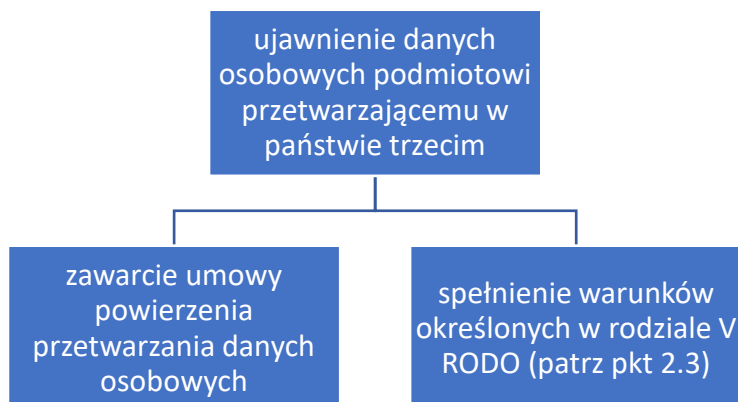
ujawnienie danych osobowych podmiotowi przetwarzającemu w państwie trzecim

zawarcie umowy powierzenia przetwarzania danych osobowych

spełnienie warunków określonych w rodziale V RODO (patrz pkt 2.3)